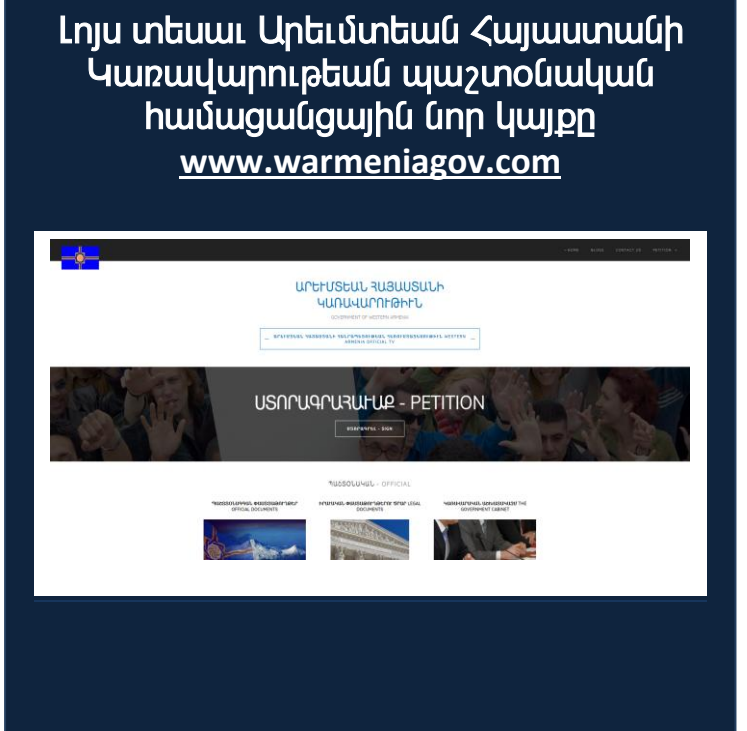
Լոյս տեսաւ Արեւմտեան Հայաստանի Կառավարութեան պաշտօնական համացանցային նոր կայքը
www.warmeniagov.com

HOME BLOG CONTACT US PETITION

ԱՐԵՒՄՏԵԱՆ ՀԱՅԱՍՏԱՆԻ ԿԱՌԱՎԱՐՈՒԹԻՒՆ
GOVERNMENT OF WESTERN ARMENIA

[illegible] WESTERN ARMENIA OFFICIAL TV

ՍՏՈՐԱԳՐԱՀԱՒԱՔ - PETITION

ՍՏՈՐԱԳՐԵԼ - SIGN

ՊԱՇՏՕՆԱԿԱՆ - OFFICIAL

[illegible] OFFICIAL DOCUMENTS

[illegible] LEGAL DOCUMENTS

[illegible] THE GOVERNMENT CABINET